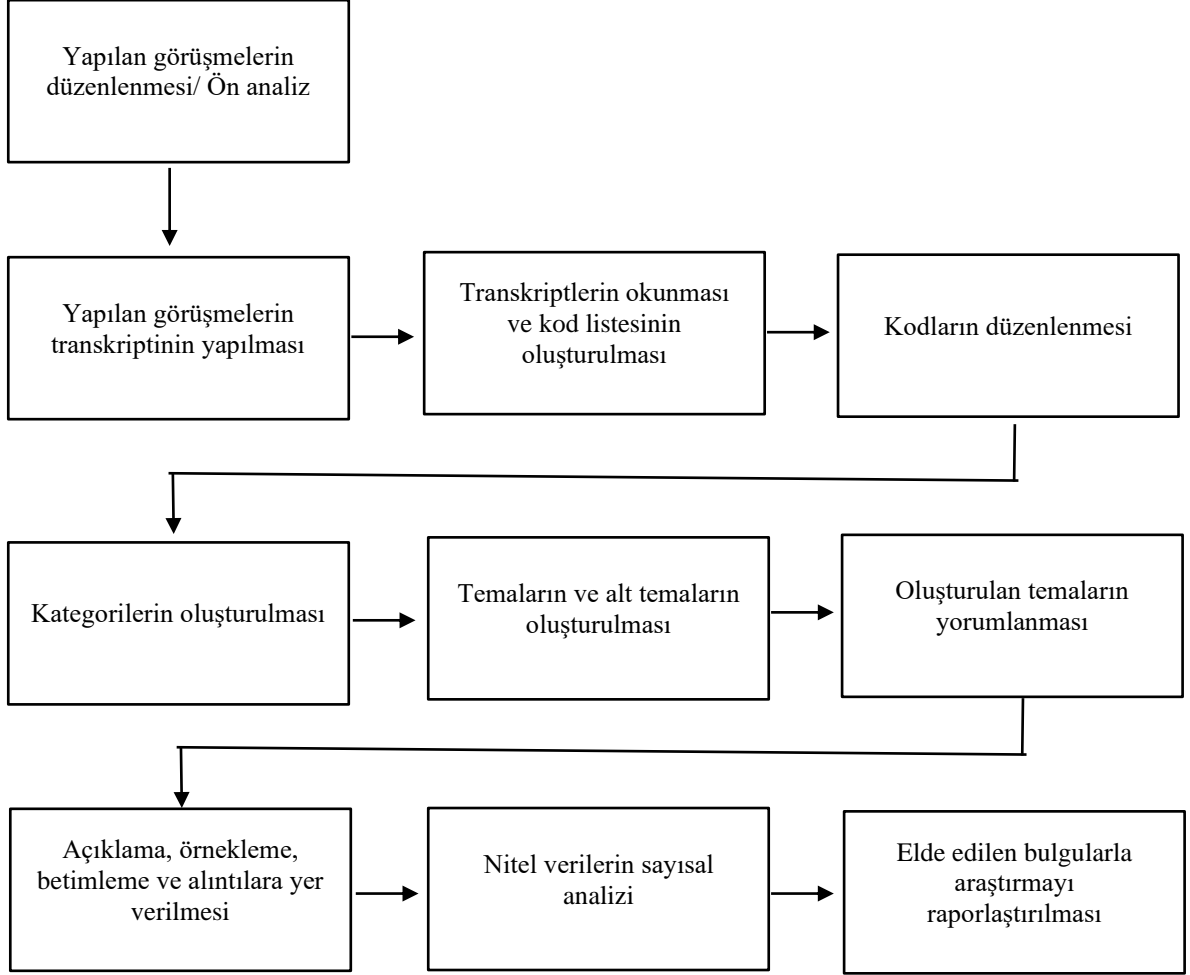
Yapılan görüşmelerin düzenlenmesi/ Ön analiz

Yapılan görüşmelerin transkriptinin yapılması

Transkriptlerin okunması ve kod listesinin oluşturulması

Kodların düzenlenmesi

Kategorilerin oluşturulması

Temaların ve alt temaların oluşturulması

Oluşturulan temaların yorumlanması

Açıklama, örnekleme, betimleme ve alıntılara yer verilmesi

Nitel verilerin sayısal analizi

Elde edilen bulgularla araştırmayı raporlaştırılması